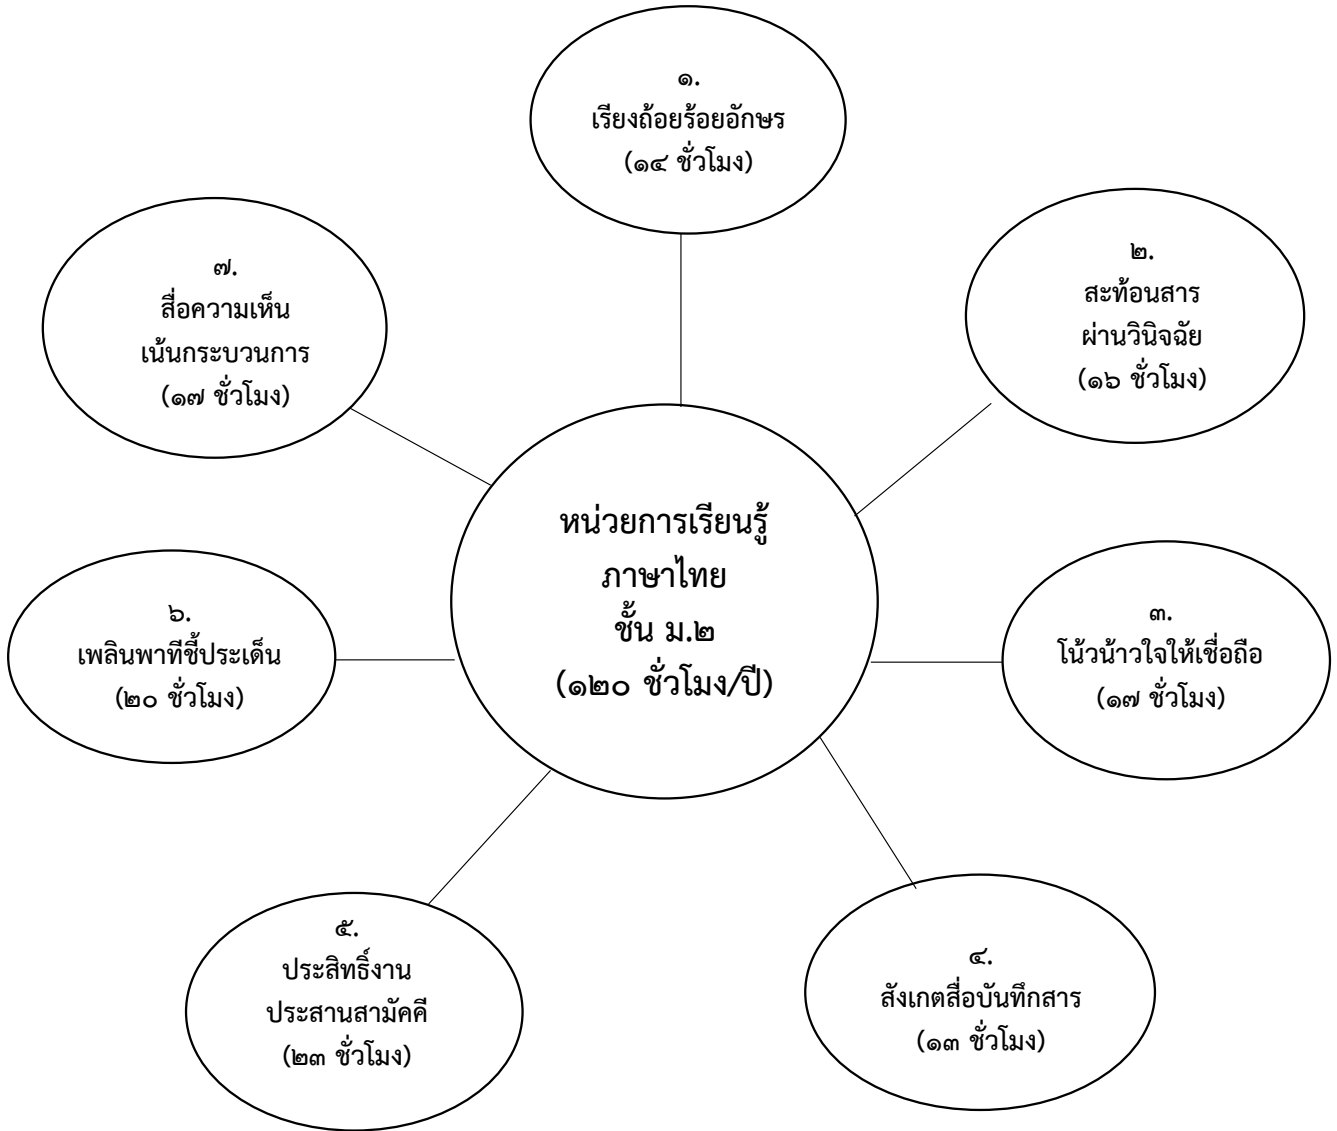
๑.
เรียงถ้อยร้อยอักษร
(๑๔ ชั่วโมง)

๗.
สื่อความเห็น
เน้นกระบวนการ
(๑๗ ชั่วโมง)

๒.
สะท้อนสาร
ผ่านวินิจฉัย
(๑๖ ชั่วโมง)

หน่วยการเรียนรู้
ภาษาไทย
ชั้น ม.๒
(๑๒๐ ชั่วโมง/ปี)

๖.
เพลินพาทีชี้ประเด็น
(๒๐ ชั่วโมง)

๓.
โน้วน้าวใจให้เชื่อถือ
(๑๗ ชั่วโมง)

๕.
ประสิทธิ์งาน
ประสานสามัคคี
(๒๓ ชั่วโมง)

๔.
สังเกตสื่อบันทึกสาร
(๑๓ ชั่วโมง)